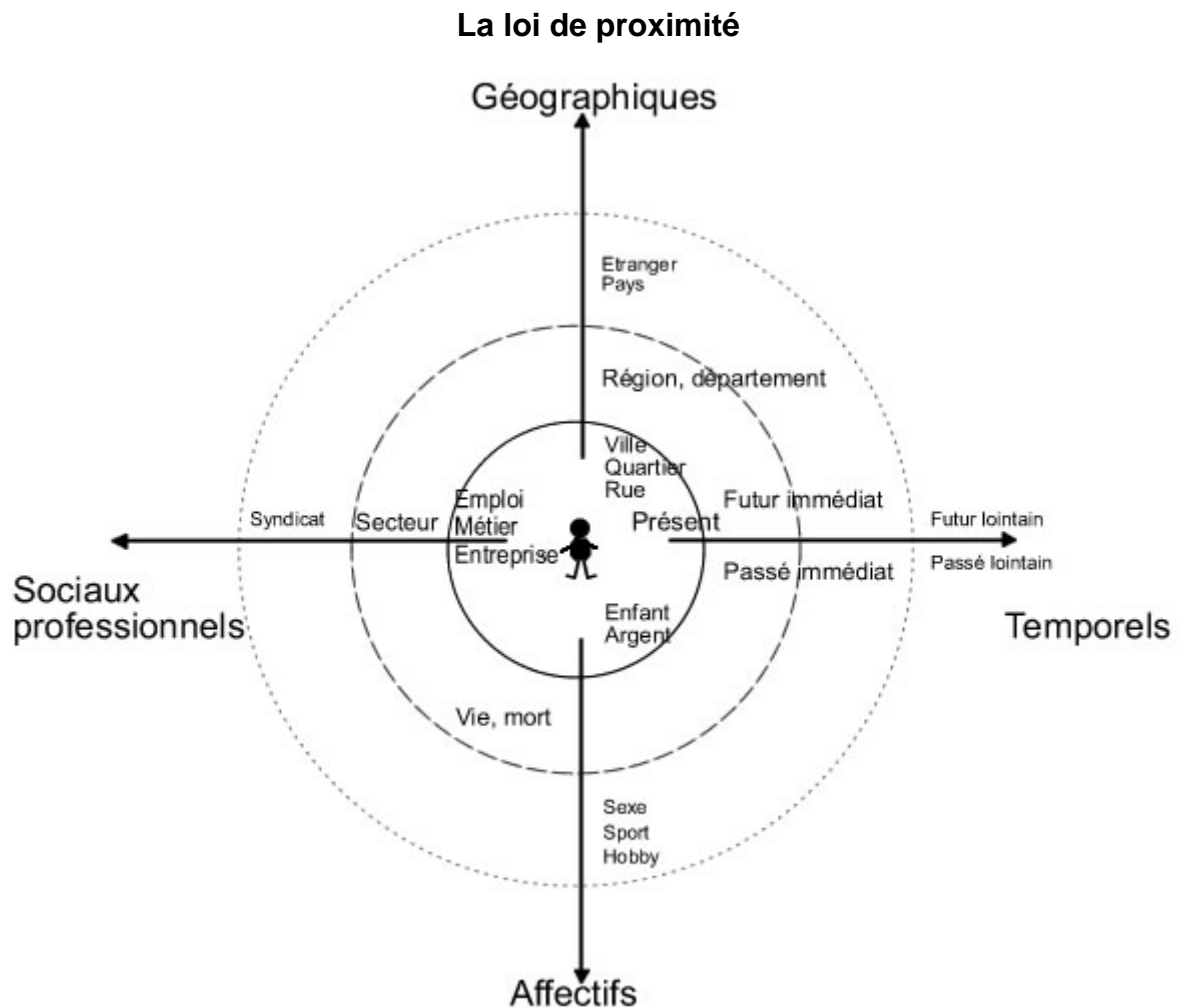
La loi de proximité

Géographiques

Etranger
Pays

Région, département

Ville
Quartier
Rue

Syndicat

Secteur

Emploi
Métier
Entreprise

Présent

Futur immédiat

Futur lointain

Passé lointain

Passé immédiat

Sociaux professionnels

Temporels

Enfant
Argent

Vie, mort

Sexe
Sport
Hobby

Affectifs